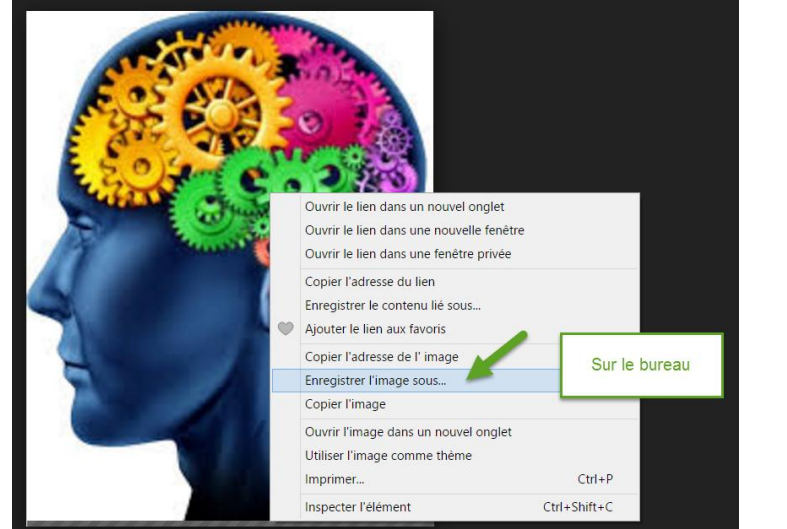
Ouvrir le lien dans un nouvel onglet
Ouvrir le lien dans une nouvelle fenêtre
Ouvrir le lien dans une fenêtre privée

Copier l'adresse du lien
Enregistrer le contenu lié sous...
Ajouter le lien aux favoris

Copier l'adresse de l' image
Enregistrer l'image sous...
Copier l'image

Ouvrir l'image dans un nouvel onglet
Utiliser l'image comme thème
Imprimer... Ctrl+P

Inspecter l'élément Ctrl+Shift+C

Sur le bureau